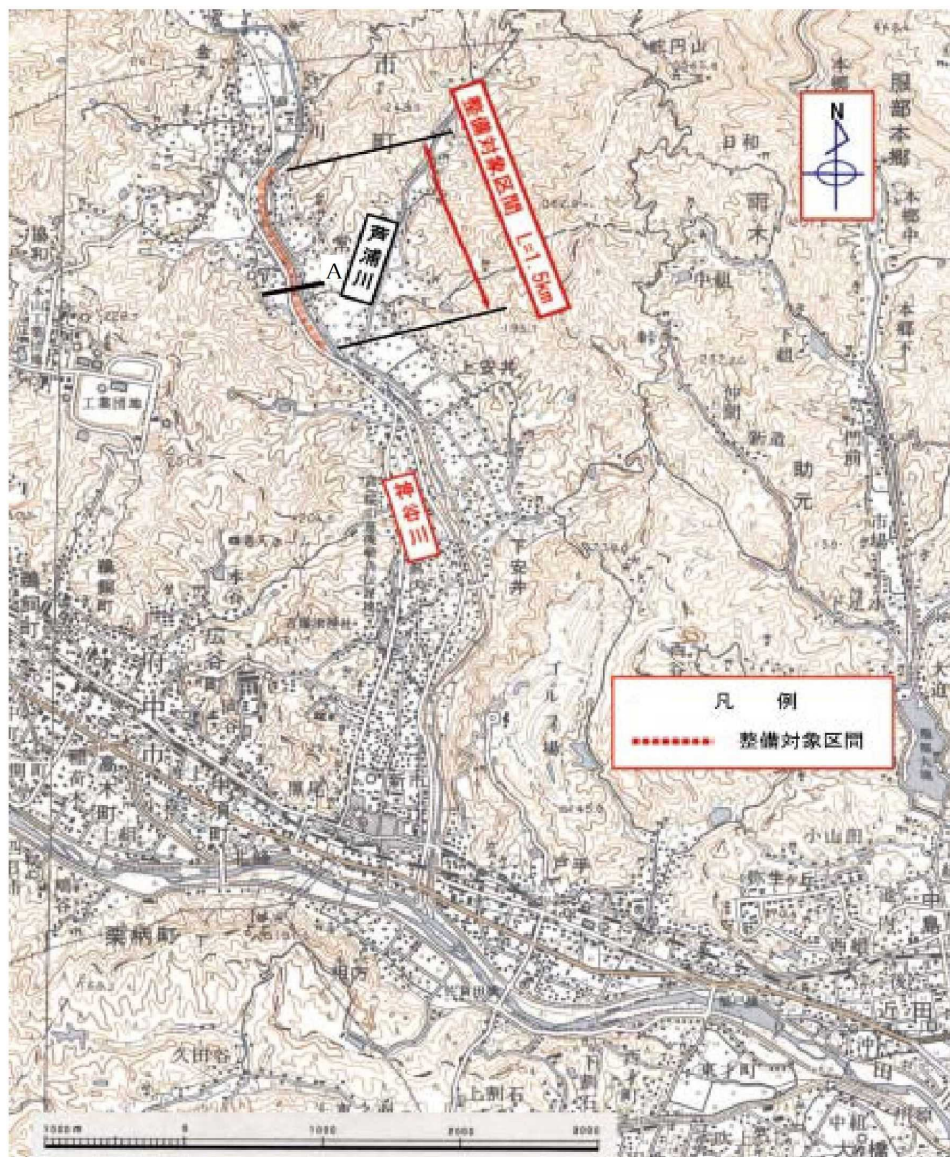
整備対象区間 L=1.5km

N

斉浦川

A

神谷川

凡 例

整備対象区間

市

町

上安井

下安井

日和

雨木

中組

助元

服部本郷

本郷中

工業団地

府

中

市

栗柄町

高木町

上組

鵜飼町

広谷町

小山田

中

島

近

田

沖

田

上山

久田谷

上剃石

下剃石

東子町

西組

1000m 0 1000 2000 3000